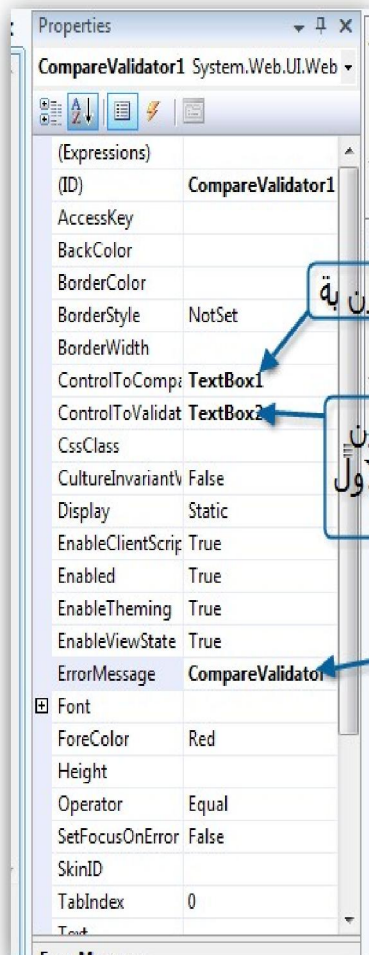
Properties

CompareValidator1 System.Web.UI.Web

| | |
|---|---|
| (Expressions) | |
| (ID) | CompareValidator1 |
| AccessKey | |
| BackColor | |
| BorderColor | |
| BorderStyle | NotSet |
| BorderWidth | |
| ControlToCompa | TextBox1 |
| ControlToValidat | TextBox2 |
| CssClass | |
| CultureInvariantV | False |
| Display | Static |
| EnableClientScrip | True |
| Enabled | True |
| EnableTheming | True |
| EnableViewState | True |
| ErrorMessage | CompareValidator |
| Font | |
| ForeColor | Red |
| Height | |
| Operator | Equal |
| SetFocusOnError | False |
| SkinID | |
| TabIndex | 0 |
| Text | |

ن بة

ن
لأول